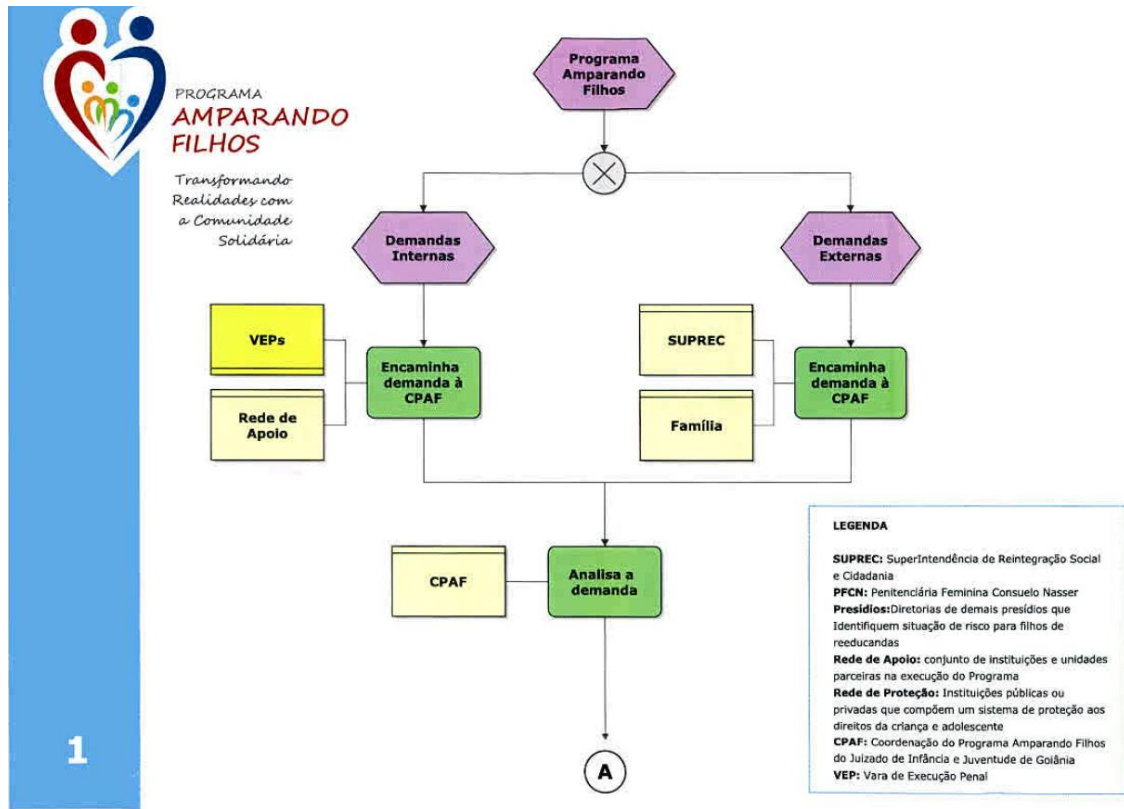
PROGRAMA
AMPARANDO FILHOS

Transformando Realidades com a Comunidade Solidária

1

Programa Amparando Filhos

Demandas Internas

Demandas Externas

VEPs

Rede de Apoio

Encaminha demanda à CPAF

SUPREC

Família

Encaminha demanda à CPAF

CPAF

Analisa a demanda

A

LEGENDA

SUPREC: SuperIntendência de Reintegração Social e Cidadania
PFCN: Penitenciária Feminina Consuelo Nasser
Presídios: Diretorias de demais presídios que Identifiquem situação de risco para filhos de reeducandas
Rede de Apoio: conjunto de instituições e unidades parceiras na execução do Programa
Rede de Proteção: Instituições públicas ou privadas que compõem um sistema de proteção aos direitos da criança e adolescente
CPAF: Coordenação do Programa Amparando Filhos do Juizado de Infância e Juventude de Goiânia
VEP: Vara de Execução Penal